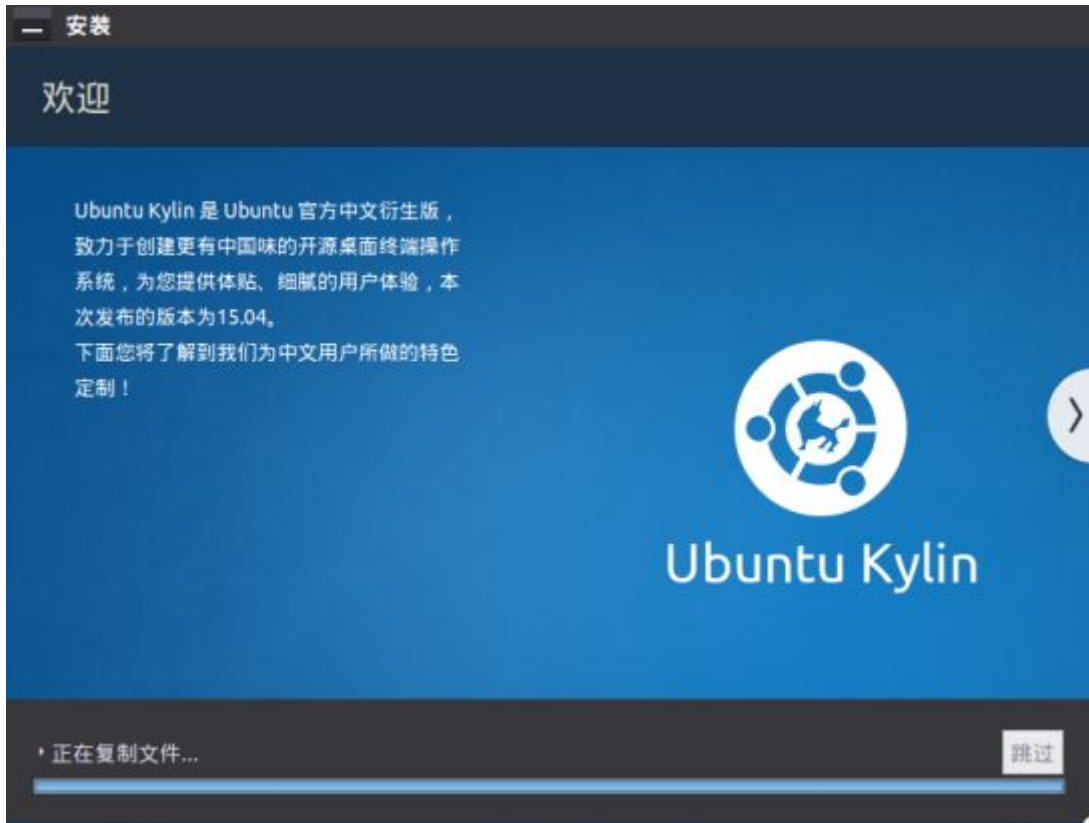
安装

欢迎

Ubuntu Kylin 是 Ubuntu 官方中文衍生版，致力于创建更有中国味的开源桌面终端操作系统，为您提供体贴、细腻的用户体验，本次发布的版本为15.04。
下面您将了解到我们为中文用户所做的特色定制！

Ubuntu Kylin

正在复制文件...

跳过